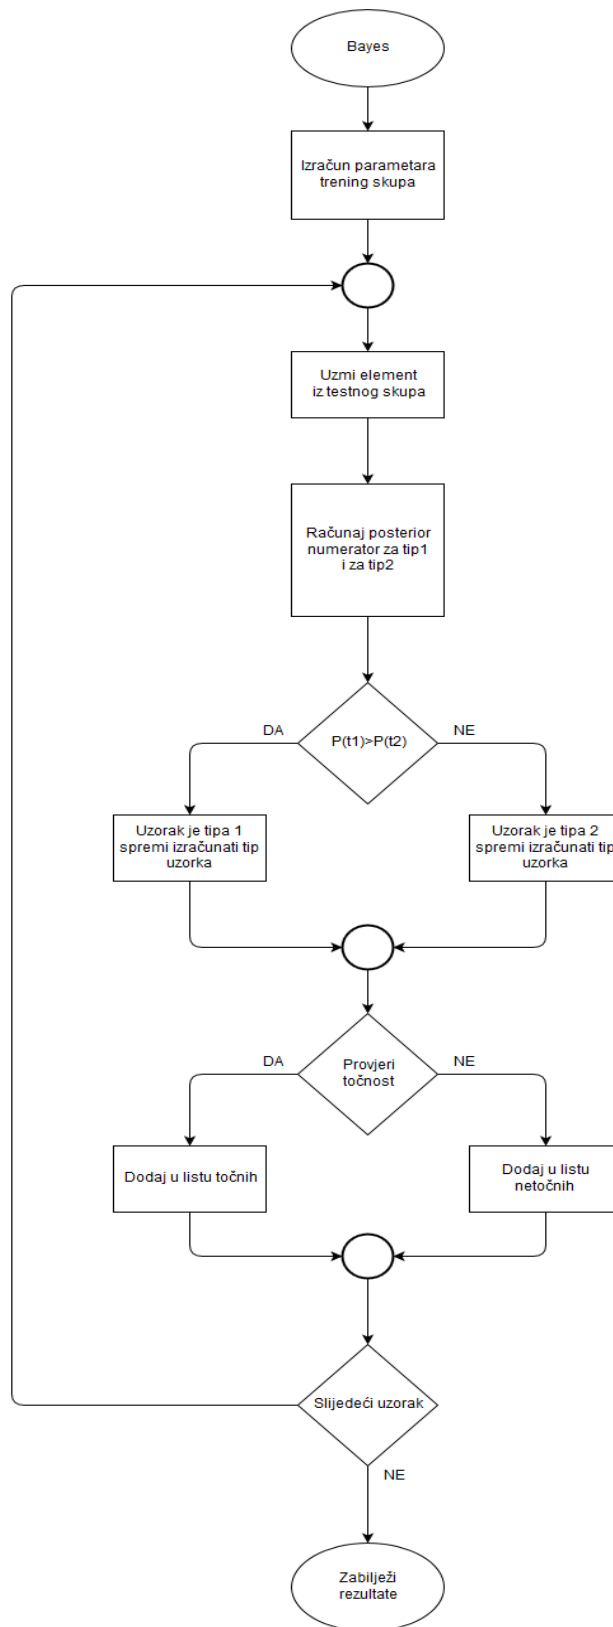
Bayes

Izračun parametara trening skupa

Uzmi element iz testnog skupa

Računaj posterior numerator za tip1 i za tip2

DA

P(t1)>P(t2)

NE

Uzorak je tipa 1 spremi izračunati tip uzorka

Uzorak je tipa 2 spremi izračunati tip uzorka

DA

Provjeri točnost

NE

Dodaj u listu točnih

Dodaj u listu netočnih

Slijedeći uzorak

NE

Zabilježi rezultate